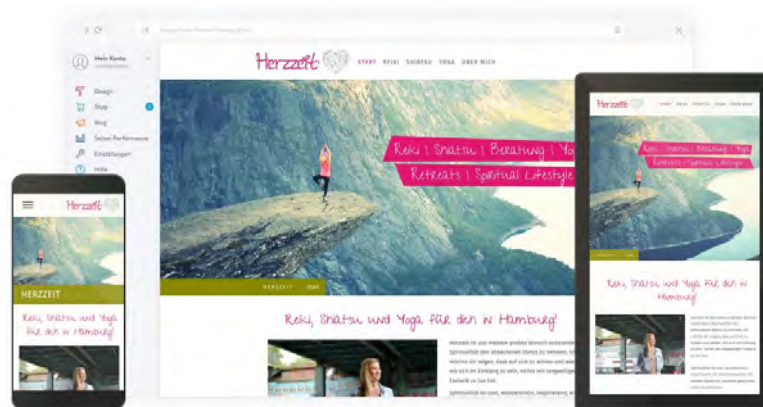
Mein Konto

Design

Shop

Blog

Seiten Performance

Einstellungen

Hilfe

Herzzeit

START REIKI SHIATSU YOGA ÜBER MICH

Reiki | Shiatsu | Beratung | Yo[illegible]

Retreats | Spiritual Lifestyle

HERZZEIT START

Reiki, Shiatsu und Yoga für dich in Hamburg!

Herzzeit

Reiki | Shiatsu | Beratung | Yoga

Retreats | Spiritual Lifestyle

Reiki, Shiatsu und Yoga für dich in Hamburg!

Herzzeit

HERZZEIT

Reiki, Shiatsu und Yoga für dich in Hamburg!